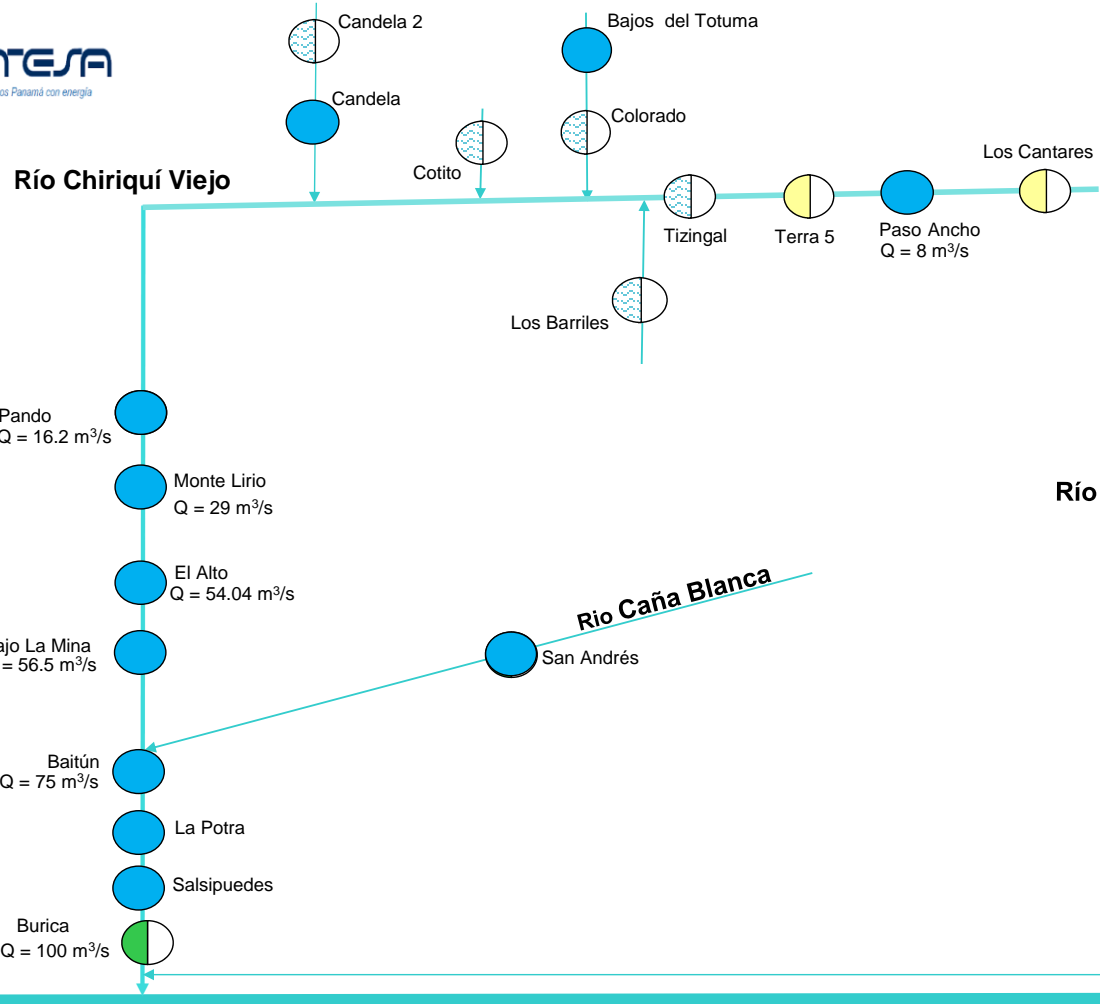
TESA
os Panamá con energía

Candela 2

Bajos del Totuma

Candela

Colorado

Cotito

Río Chiriquí Viejo

Los Cantares

Tizingal

Terra 5

Paso Ancho
Q = 8 m$^3$/s

Los Barriles

Pando
Q = 16.2 m$^3$/s

Monte Lirio
Q = 29 m$^3$/s

Río

El Alto
Q = 54.04 m$^3$/s

Rio Caña Blanca

ajo La Mina
= 56.5 m$^3$/s

San Andrés

Baitún
Q = 75 m$^3$/s

La Potra

Salsipuedes

Burica
Q = 100 m$^3$/s